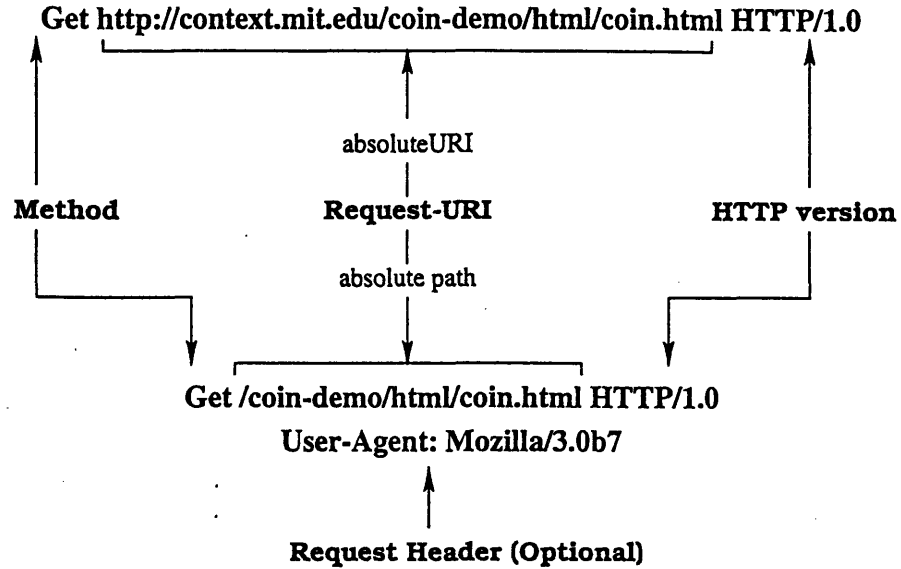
Get http://context.mit.edu/coin-demo/html/coin.html HTTP/1.0

absoluteURI

Method

Request-URI

HTTP version

absolute path

Get /coin-demo/html/coin.html HTTP/1.0
User-Agent: Mozilla/3.0b7

Request Header (Optional)